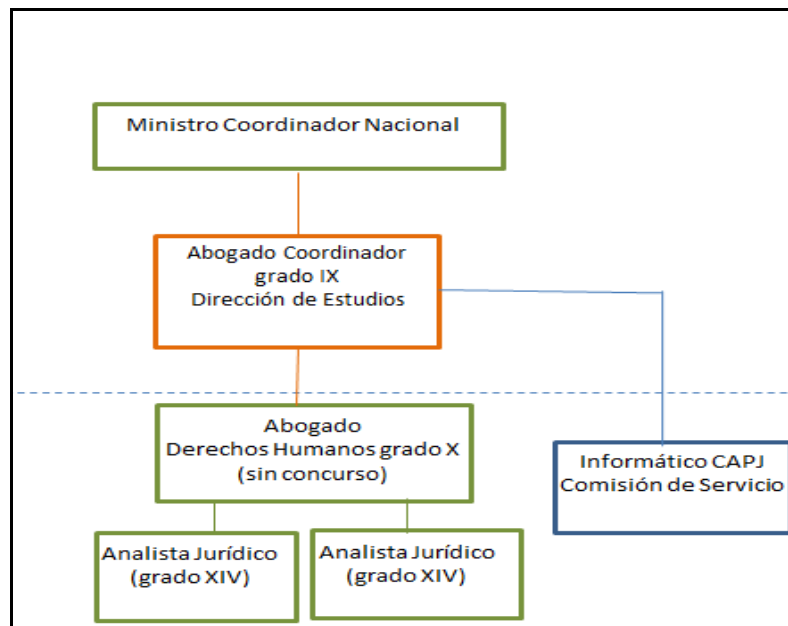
Ministro Coordinador Nacional

Abogado Coordinador
grado IX
Dirección de Estudios

Abogado
Derechos Humanos grado X
(sin concurso)

Informático CAPJ
Comisión de Servicio

Analista Jurídico
(grado XIV)

Analista Jurídico
(grado XIV)